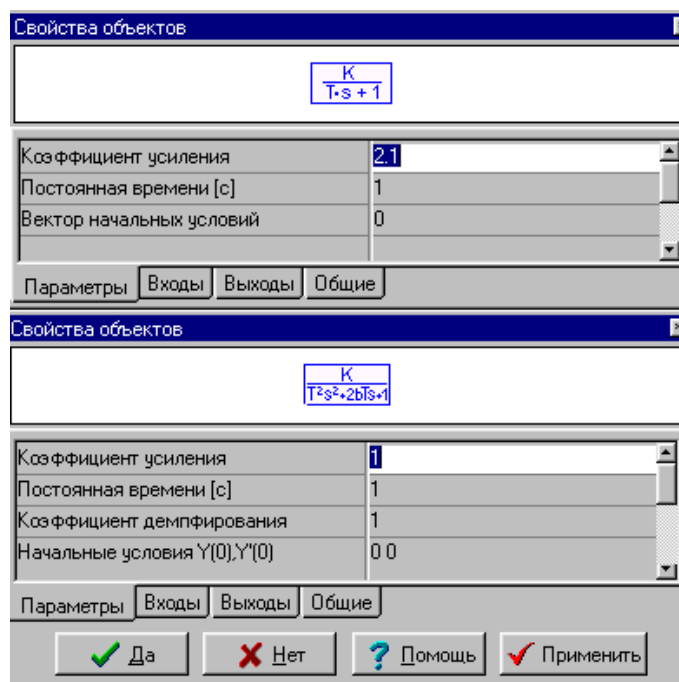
Свойства объектов

$\frac{K}{T \cdot s + 1}$

| Коэффициент усиления | 2.1 |
|---|---|
| Постоянная времени [с] | 1 |
| Вектор начальных условий | 0 |

Параметры | Входы | Выходы | Общие

Свойства объектов

$\frac{K}{T^2s^2+2bTs+1}$

| Коэффициент усиления | 1 |
|---|---|
| Постоянная времени [с] | 1 |
| Коэффициент демпфирования | 1 |
| Начальные условия Y(0),Y'(0) | 0 0 |

Параметры | Входы | Выходы | Общие

Да | Нет | Помощь | Применить